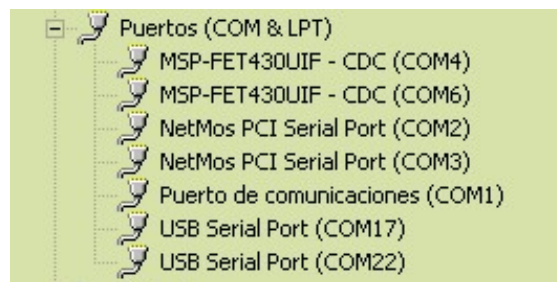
Puertos (COM & LPT)
MSP-FET430UIF - CDC (COM4)
MSP-FET430UIF - CDC (COM6)
NetMos PCI Serial Port (COM2)
NetMos PCI Serial Port (COM3)
Puerto de comunicaciones (COM1)
USB Serial Port (COM17)
USB Serial Port (COM22)